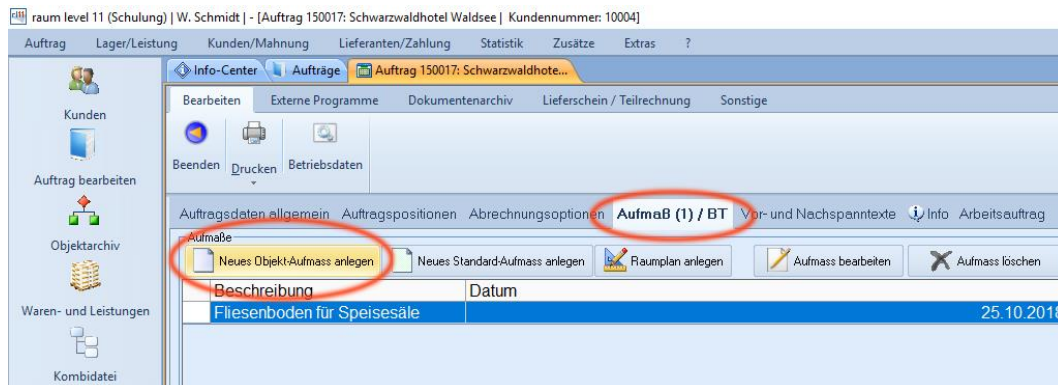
raum level 11 (Schulung) | W. Schmidt | - [Auftrag 150017: Schwarzwaldhotel Waldsee | Kundennummer: 10004]

Auftrag Lager/Leistung Kunden/Mahnung Lieferanten/Zahlung Statistik Zusätze Extras ?

Kunden

Auftrag bearbeiten

Objektarchiv

Waren- und Leistungen

Kombidatei

Info-Center Aufträge Auftrag 150017: Schwarzwaldhote...

Bearbeiten Externe Programme Dokumentenarchiv Lieferschein / Teilrechnung Sonstige

Beenden Drucken Betriebsdaten

Auftragsdaten allgemein Auftragspositionen Abrechnungsoptionen Aufmaß (1) / BT Vor- und Nachspanntexte Info Arbeitsauftrag

Aufmaße

Neues Objekt-Aufmass anlegen Neues Standard-Aufmass anlegen Raumplan anlegen Aufmass bearbeiten Aufmass löschen

| Beschreibung | Datum |
|---|---|
| Fliesenboden für Speisesäle | 25.10.201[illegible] |